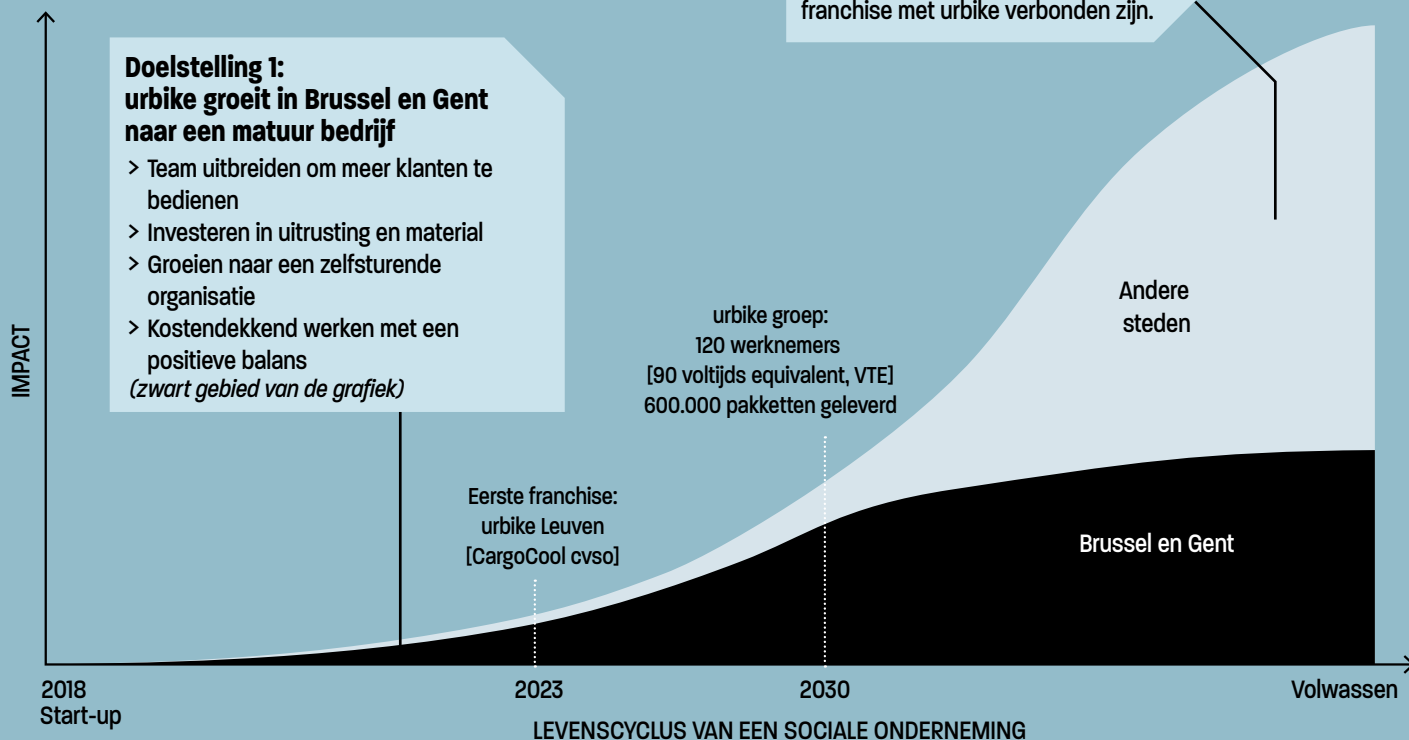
franchise met urbike verbonden zijn.

**Doelstelling 1:
urbike groeit in Brussel en Gent naar een matuur bedrijf**

> Team uitbreiden om meer klanten te bedienen
> Investeren in uitrusting en material
> Groeien naar een zelfsturende organisatie
> Kostendekkend werken met een positieve balans
*(zwart gebied van de grafiek)*

IMPACT

urbike groep:
120 werknemers
[90 voltijds equivalent, VTE]
600.000 pakketten geleverd

Andere steden

Eerste franchise:
urbike Leuven
[CargoCool cvso]

Brussel en Gent

2018
Start-up

2023

2030

Volwassen

LEVENSCYCLUS VAN EEN SOCIALE ONDERNEMING